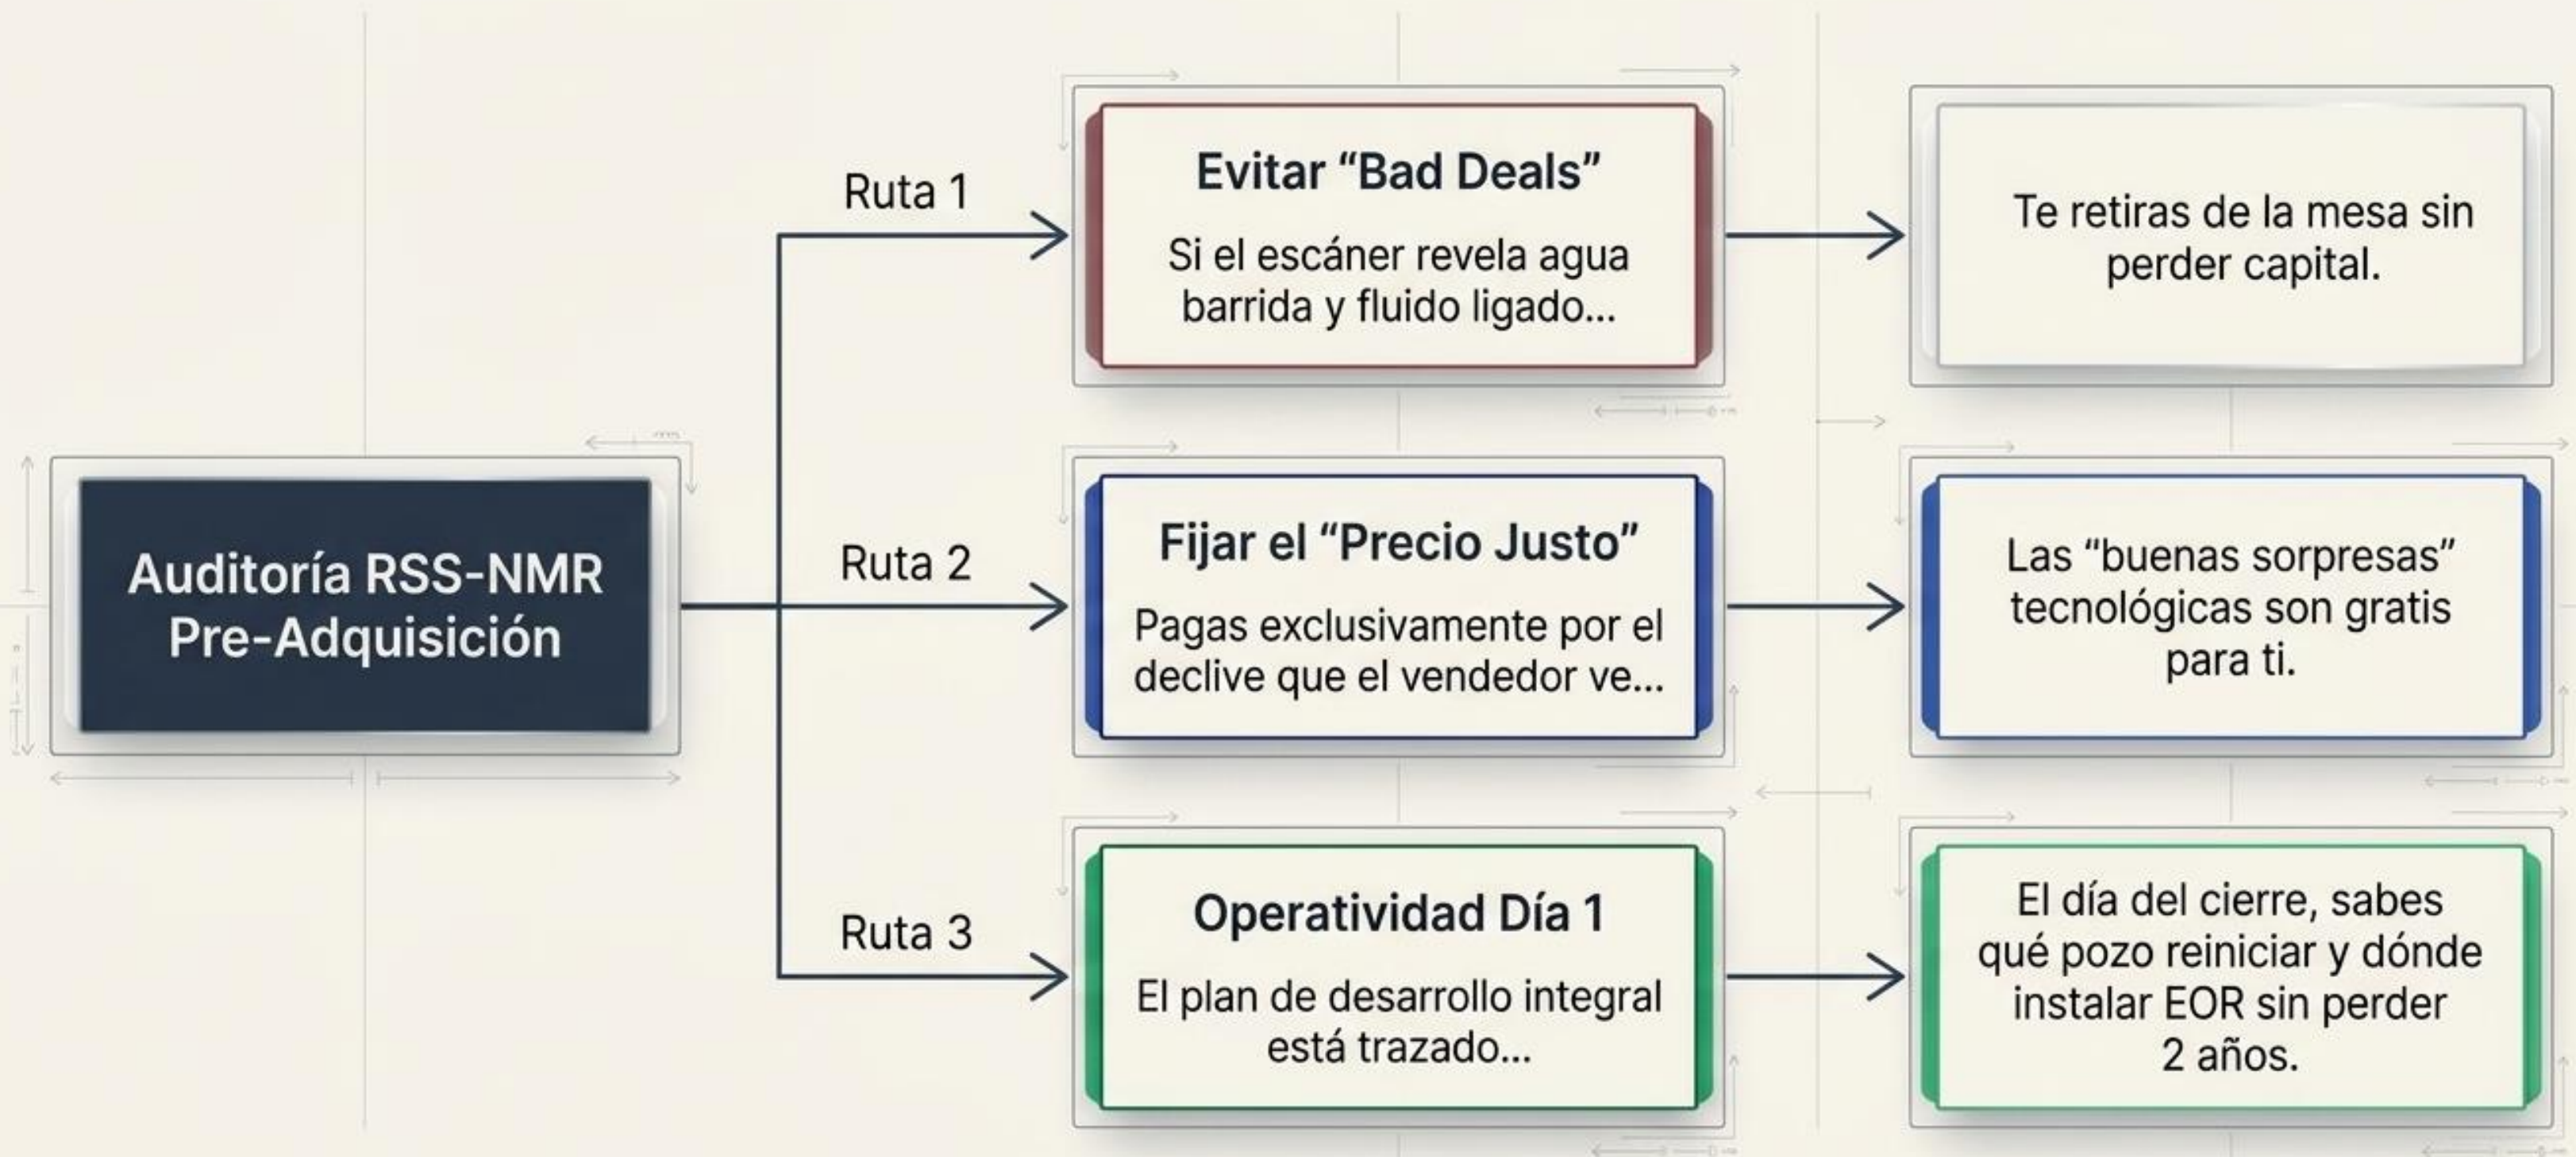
Auditoría RSS-NMR Pre-Adquisición

Ruta 1

Evitar “Bad Deals”

Si el escáner revela agua barrida y fluido ligado...

Te retiras de la mesa sin perder capital.

Ruta 2

Fijar el “Precio Justo”

Pagas exclusivamente por el declive que el vendedor ve...

Las “buenas sorpresas” tecnológicas son gratis para ti.

Ruta 3

Operatividad Día 1

El plan de desarrollo integral está trazado...

El día del cierre, sabes qué pozo reiniciar y dónde instalar EOR sin perder 2 años.